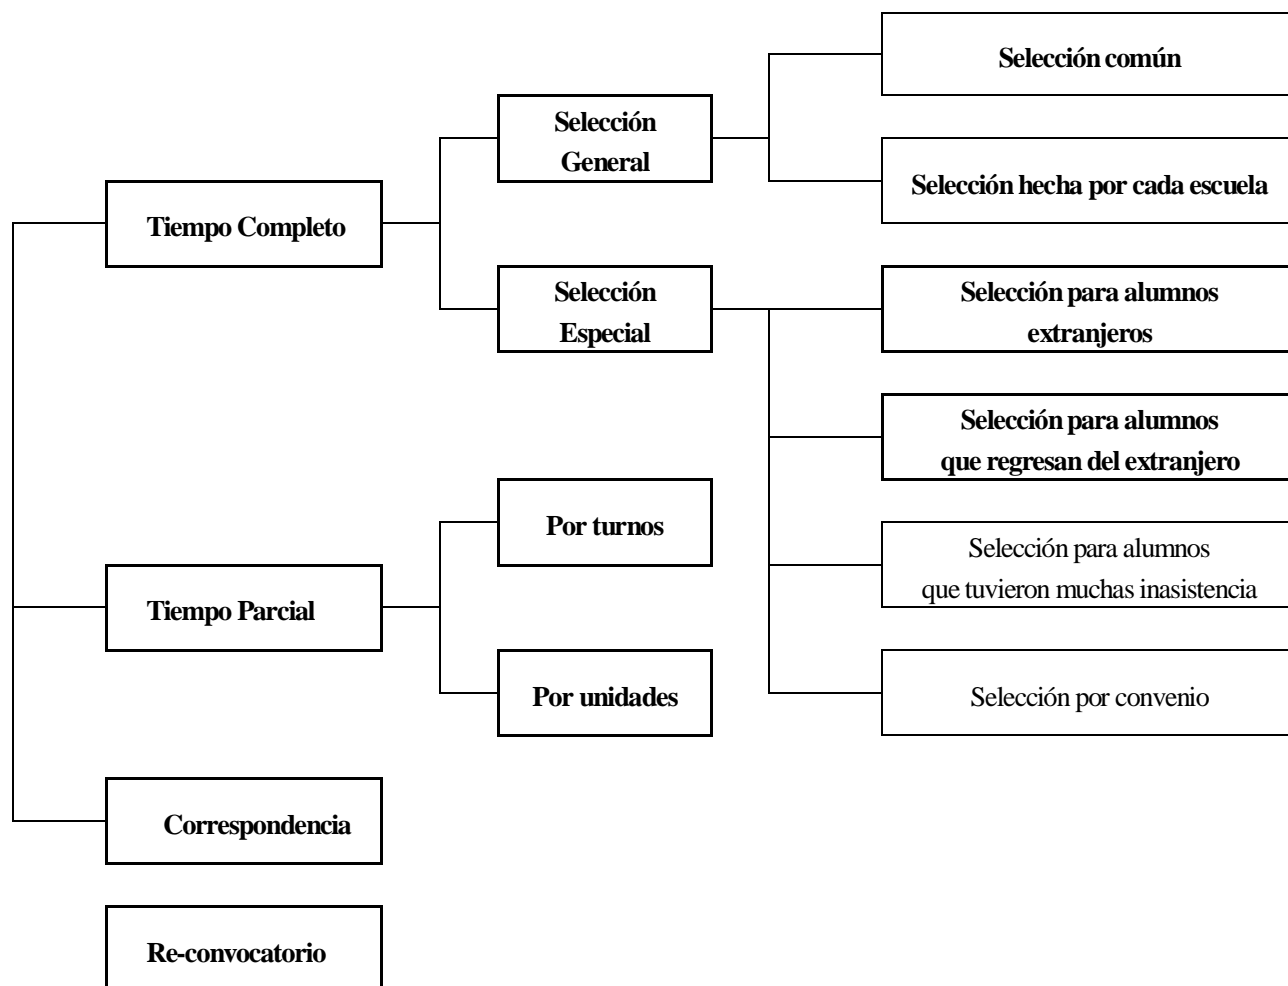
Tiempo Completo

Selección General

Selección común

Selección hecha por cada escuela

Selección Especial

Selección para alumnos extranjeros

Selección para alumnos que regresan del extranjero

Selección para alumnos que tuvieron muchas inasistencia

Selección por convenio

Tiempo Parcial

Por turnos

Por unidades

Correspondencia

Re-convocatorio